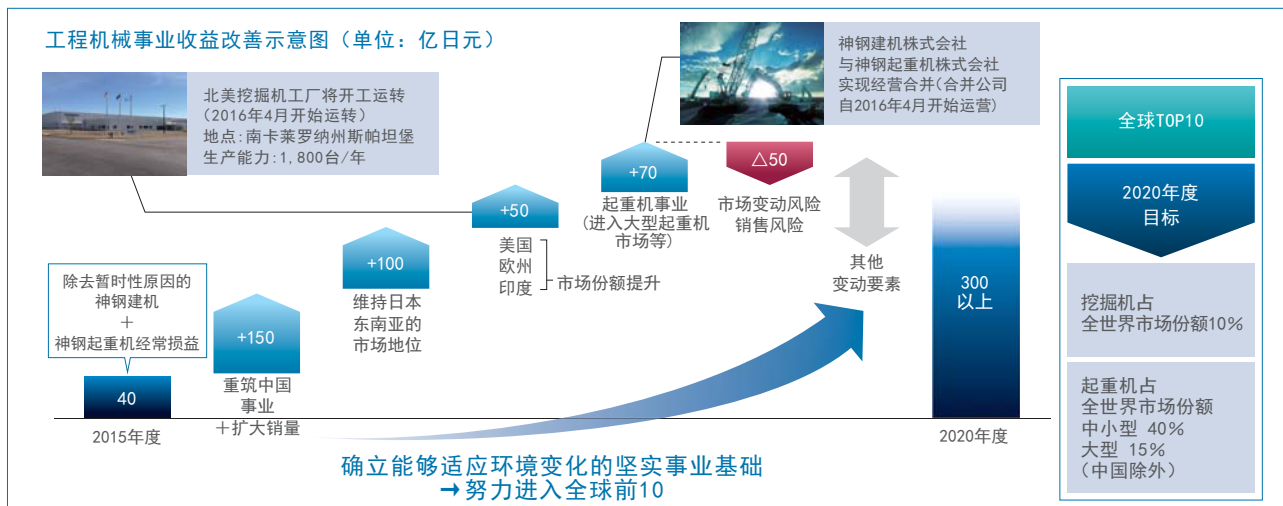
工程机械事业收益改善示意图（单位：亿日元）

北美挖掘机工厂将开工运转（2016年4月开始运转）
地点：南卡莱罗纳州斯帕坦堡
生产能力：1,800台/年

神钢建机株式会社与神钢起重机株式会社实现经营合并（合并公司自2016年4月开始运营）

全球TOP10

2020年度目标

挖掘机占全世界市场份额10%

起重机占全世界市场份额
中小型 40%
大型 15%
（中国除外）

除去暂时性原因的神钢建机
+
神钢起重机经常损益

40

2015年度

+150
重筑中国事业
+扩大销量

+100
维持日本东南亚的市场地位

+50
美国
欧州
印度
市场份额提升

+70
起重机事业
（进入大型起重机市场等）

△50
市场变动风险
销售风险

其他
变动要素

300
以上

2020年度

确立能够适应环境变化的坚实事业基础
→努力进入全球前10